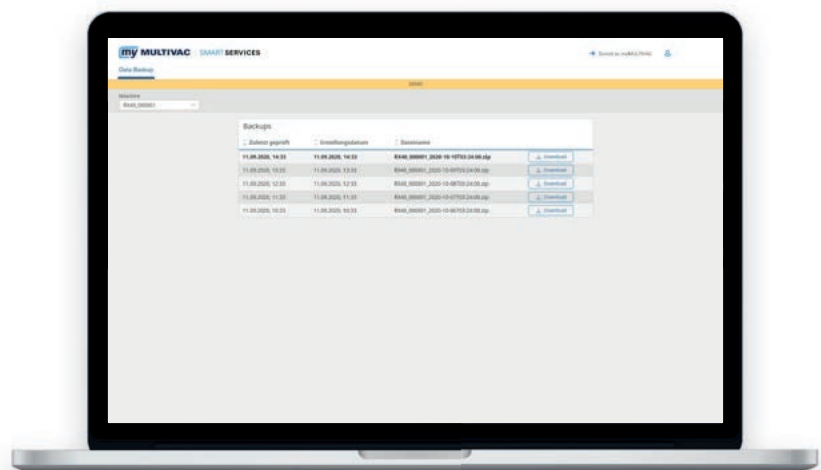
my MULTIVAC SMART SERVICES

Zurück zu myMULTIVAC

Data Backup

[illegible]

Maschine
RX46_000001

Backups

| Zuletzt geprüft | Erstellungsdatum | Dateiname | |
|---|---|---|---|
| 11.09.2020, 14:33 | 11.09.2020, 14:33 | RX46_000001_2020-10-10T03:24:08.zip | Download |
| 11.09.2020, 13:33 | 11.09.2020, 13:33 | RX46_000001_2020-10-09T03:24:08.zip | Download |
| 11.09.2020, 12:33 | 11.09.2020, 12:33 | RX46_000001_2020-10-08T03:24:08.zip | Download |
| 11.09.2020, 11:33 | 11.09.2020, 11:33 | RX46_000001_2020-10-07T03:24:08.zip | Download |
| 11.09.2020, 10:33 | 11.09.2020, 10:33 | RX46_000001_2020-10-06T03:24:08.zip | Download |